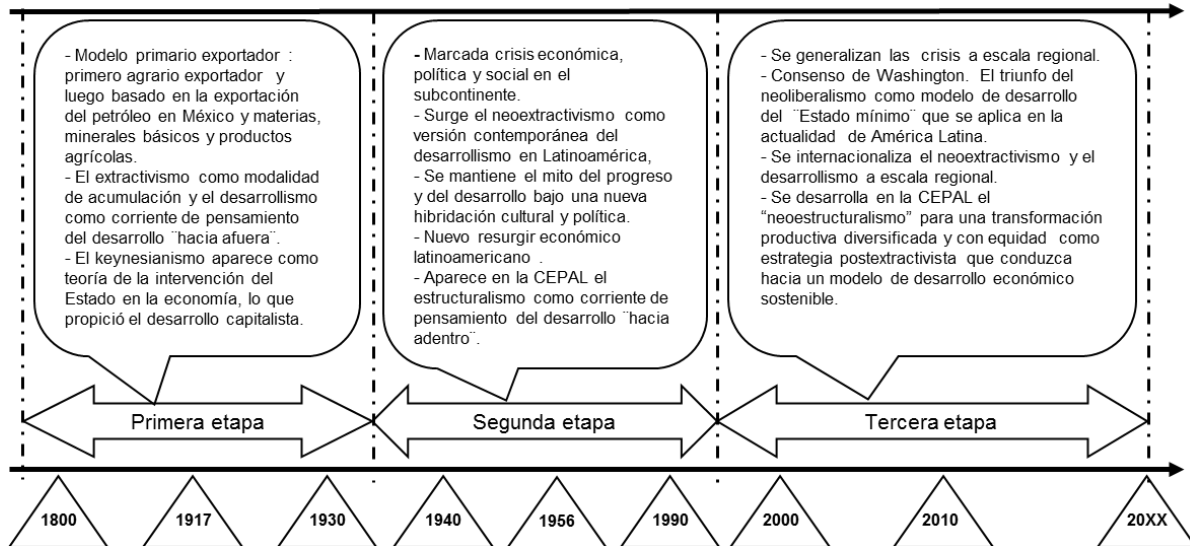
- Modelo primario exportador : primero agrario exportador y luego basado en la exportación del petróleo en México y materias, minerales básicos y productos agrícolas.
- El extractivismo como modalidad de acumulación y el desarrollismo como corriente de pensamiento del desarrollo ¨hacia afuera¨.
- El keynesianismo aparece como teoría de la intervención del Estado en la economía, lo que propició el desarrollo capitalista.

- Marcada crisis económica, política y social en el subcontinente.
- Surge el neoextractivismo como versión contemporánea del desarrollismo en Latinoamérica,
- Se mantiene el mito del progreso y del desarrollo bajo una nueva hibridación cultural y política.
- Nuevo resurgir económico latinoamericano .
- Aparece en la CEPAL el estructuralismo como corriente de pensamiento del desarrollo ¨hacia adentro¨.

- Se generalizan las crisis a escala regional.
- Consenso de Washington. El triunfo del neoliberalismo como modelo de desarrollo del ¨Estado mínimo¨ que se aplica en la actualidad de América Latina.
- Se internacionaliza el neoextractivismo y el desarrollismo a escala regional.
- Se desarrolla en la CEPAL el "neoestructuralismo" para una transformación productiva diversificada y con equidad como estrategia postextractivista que conduzca hacia un modelo de desarrollo económico sostenible.

Primera etapa

Segunda etapa

Tercera etapa

1800
1917
1930
1940
1956
1990
2000
2010
20XX